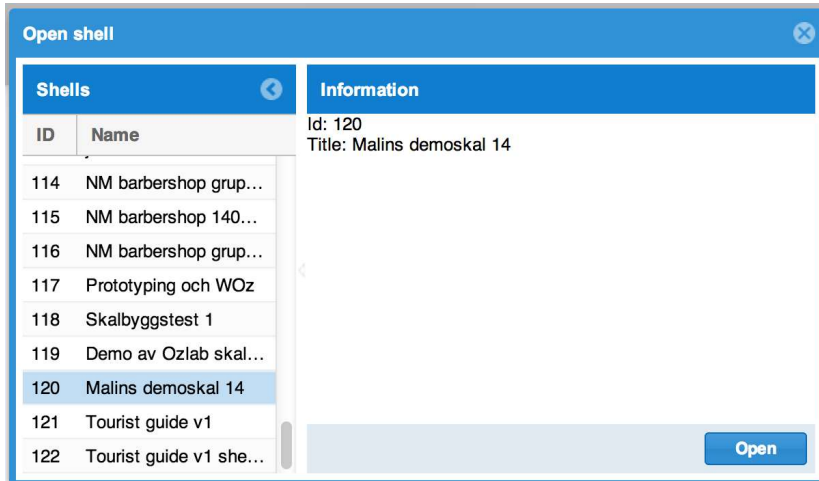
Open shell

Shells

| ID | Name |
|---|---|
| 114 | NM barbershop grup… |
| 115 | NM barbershop 140… |
| 116 | NM barbershop grup… |
| 117 | Prototyping och WOz |
| 118 | Skalbyggstest 1 |
| 119 | Demo av Ozlab skal… |
| 120 | Malins demoskal 14 |
| 121 | Tourist guide v1 |
| 122 | Tourist guide v1 she… |

Information

Id: 120
Title: Malins demoskal 14

Open